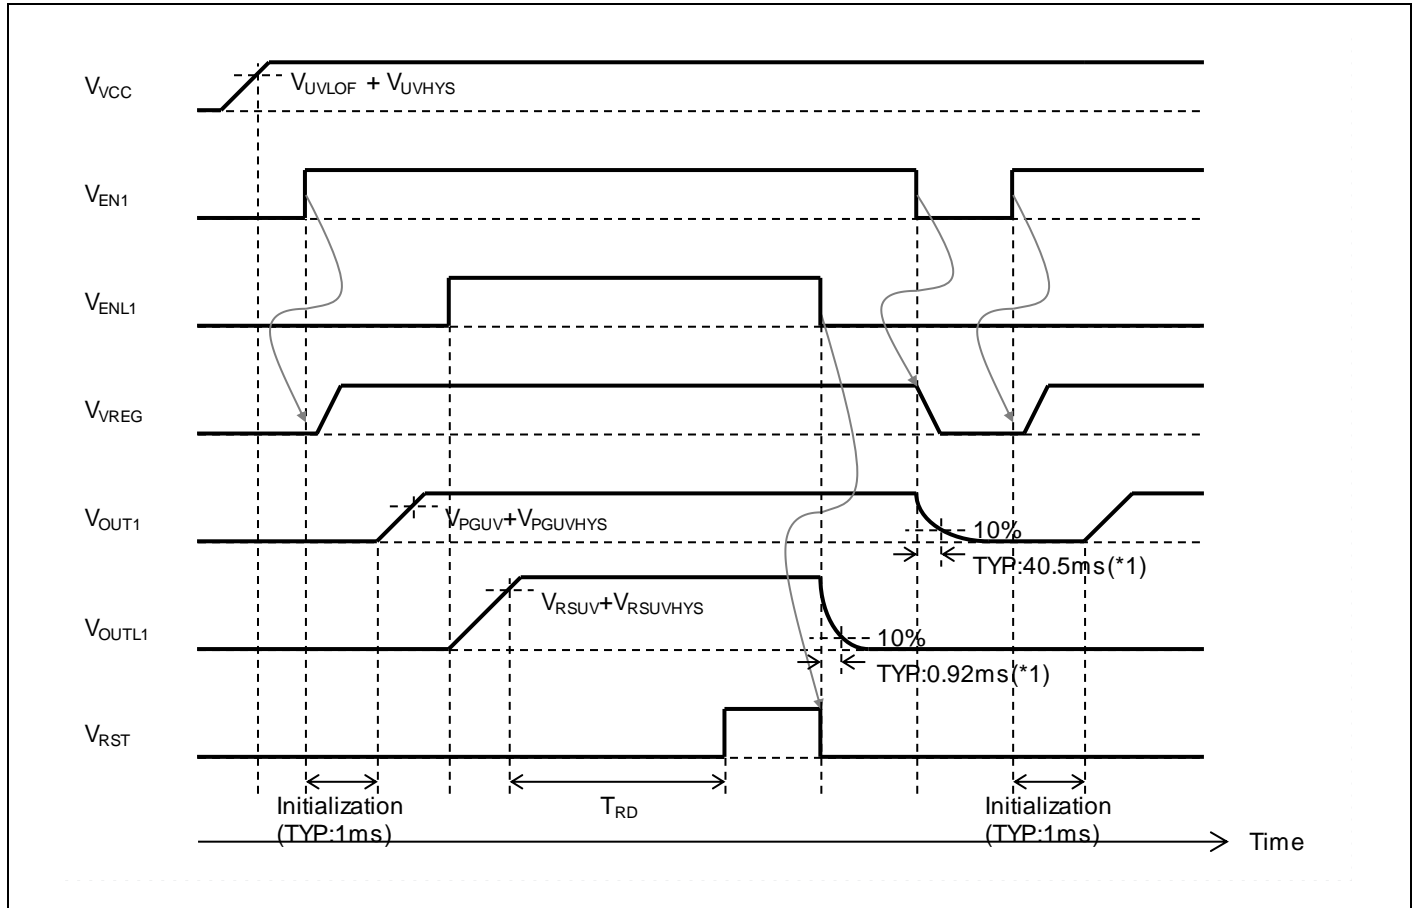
$V_{VCC}$

$V_{UVLOF}$ + $V_{UVHYS}$

$V_{EN1}$

$V_{ENL1}$

$V_{VREG}$

$V_{OUT1}$

$V_{PGUV}$+$V_{PGUVHYS}$

10%

TYP:40.5ms(*1)

$V_{OUTL1}$

$V_{RSUV}$+$V_{RSUVHYS}$

10%

TYP:0.92ms(*1)

$V_{RST}$

Initialization (TYP:1ms)

$T_{RD}$

Initialization (TYP:1ms)

Time